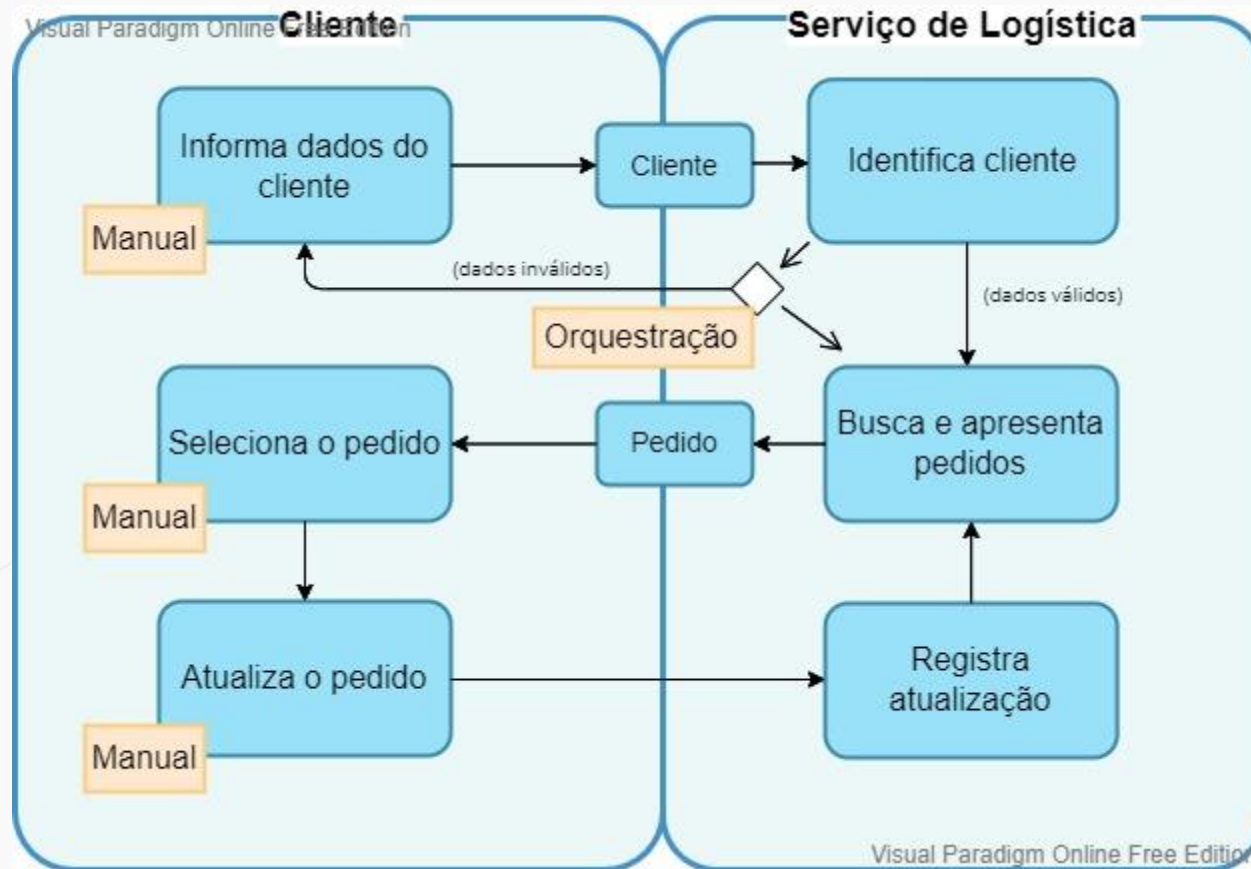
Visual Paradigm Online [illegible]

Cliente

Serviço de Logística

Informa dados do cliente

Manual

Cliente

Identifica cliente

(dados inválidos)

(dados válidos)

Orquestração

Seleciona o pedido

Manual

Pedido

Busca e apresenta pedidos

Atualiza o pedido

Manual

Registra atualização

Visual Paradigm Online Free Editio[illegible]